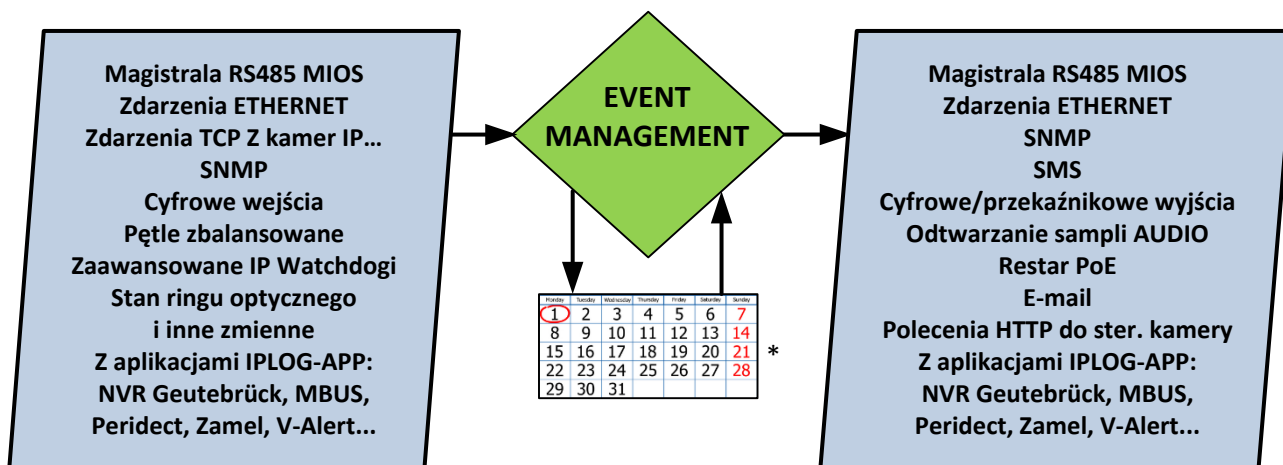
Magistrala RS485 MIOS
Zdarzenia ETHERNET
Zdarzenia TCP Z kamer IP…
SNMP
Cyfrowe wejścia
Pętle zbalansowane
Zaawansowane IP Watchdogi
Stan ringu optycznego
i inne zmienne
Z aplikacjami IPLOG-APP:
NVR Geutebrück, MBUS,
Peridect, Zamel, V-Alert...

EVENT
MANAGEMENT

| Monday | Tuesday | Wednesday | Thursday | Friday | Saturday | Sunday |
|---|---|---|---|---|---|---|
| 1 | 2 | 3 | 4 | 5 | 6 | 7 |
| 8 | 9 | 10 | 11 | 12 | 13 | 14 |
| 15 | 16 | 17 | 18 | 19 | 20 | 21 |
| 22 | 23 | 24 | 25 | 26 | 27 | 28 |
| 29 | 30 | 31 | | | | |

*

Magistrala RS485 MIOS
Zdarzenia ETHERNET
SNMP
SMS
Cyfrowe/przekaźnikowe wyjścia
Odtwarzanie sampli AUDIO
Restar PoE
E-mail
Polecenia HTTP do ster. kamery
Z aplikacjami IPLOG-APP:
NVR Geutebrück, MBUS,
Peridect, Zamel, V-Alert...